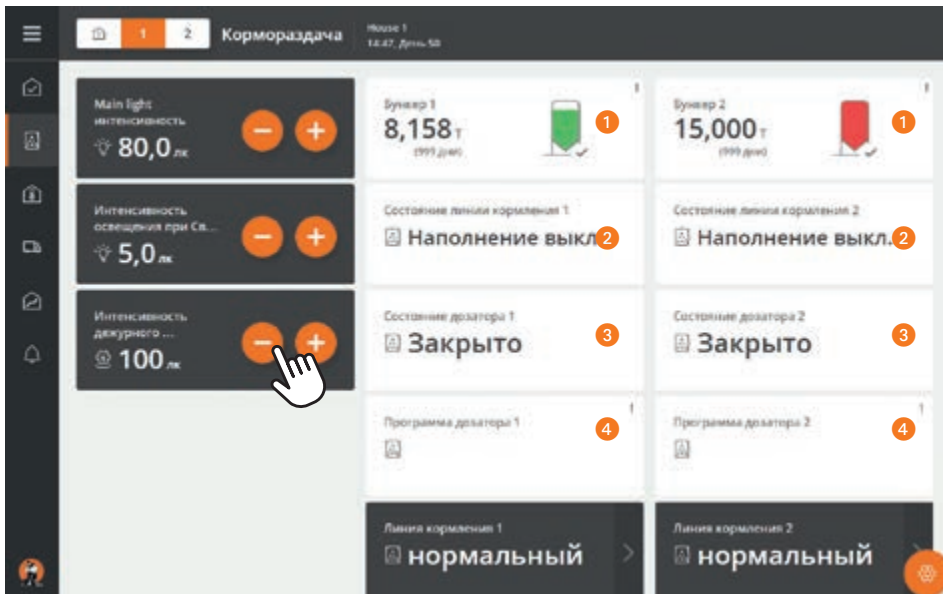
1 2 Кормораздача

House 1
14:47, День 50

Main light интенсивность
80,0 лк

Интенсивность освещения при Св...
5,0 лк

Интенсивность дежурного ...
100 лк

Бункер 1
8,158 т
(999 дни)
1

Бункер 2
15,000 т
(999 дни)
1

Состояние линии кормления 1
Наполнение выкл 2

Состояние линии кормления 2
Наполнение выкл. 2

Состояние дозатора 1
Закрыто 3

Состояние дозатора 2
Закрыто 3

Программа дозатора 1
4

Программа дозатора 2
4

Линия кормления 1
нормальный

Линия кормления 2
нормальный